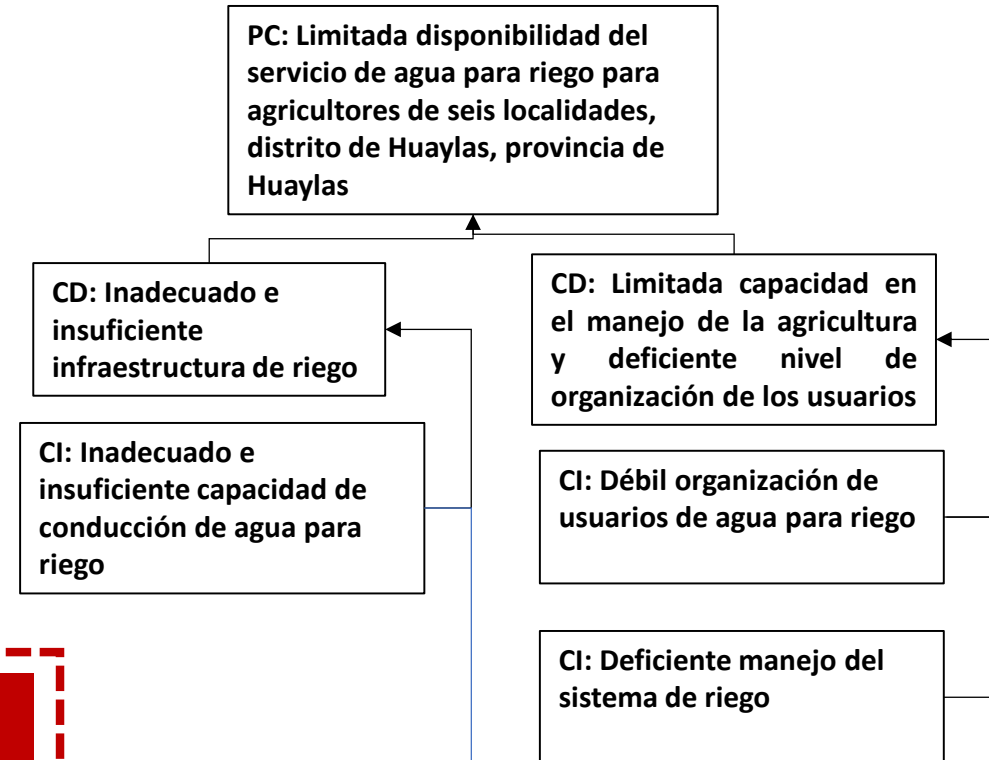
PC: Limitada disponibilidad del servicio de agua para riego para agricultores de seis localidades, distrito de Huaylas, provincia de Huaylas

CD: Inadecuado e insuficiente infraestructura de riego

CD: Limitada capacidad en el manejo de la agricultura y deficiente nivel de organización de los usuarios

CI: Inadecuado e insuficiente capacidad de conducción de agua para riego

CI: Débil organización de usuarios de agua para riego

CI: Deficiente manejo del sistema de riego